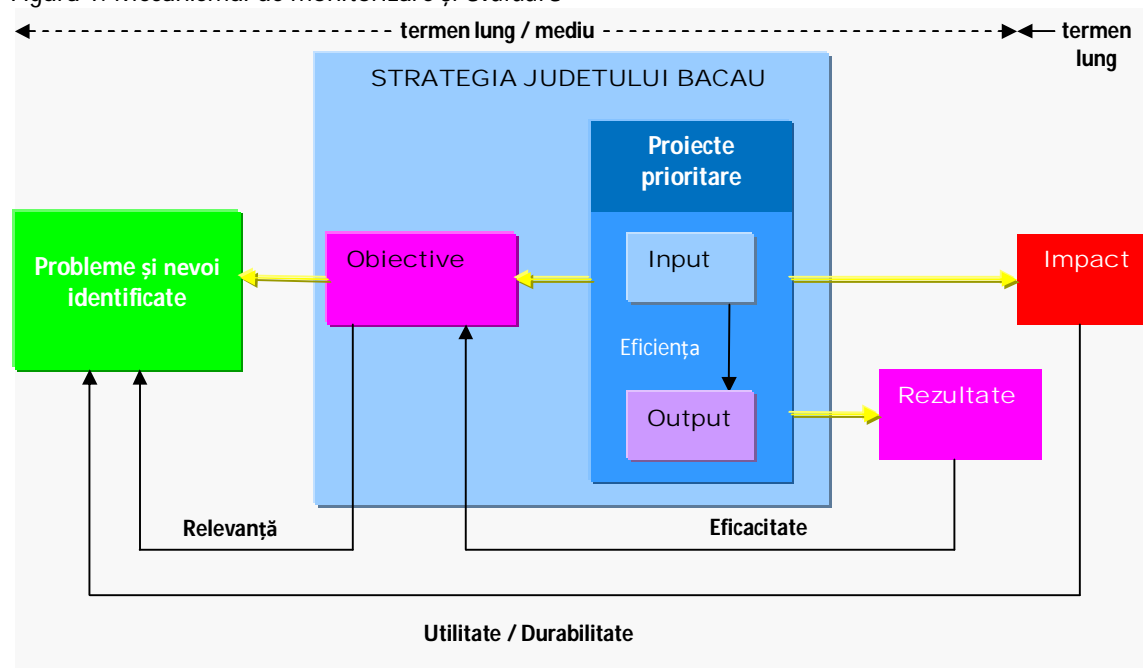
Figura 1. Mecanismul de monitorizare și evaluare

termen lung / mediu

termen lung

STRATEGIA JUDETULUI BACAU

Proiecte prioritare

Probleme și nevoi identificate

Obiective

Input

Impact

Eficiența

Output

Rezultate

Relevanță

Eficacitate

Utilitate / Durabilitate